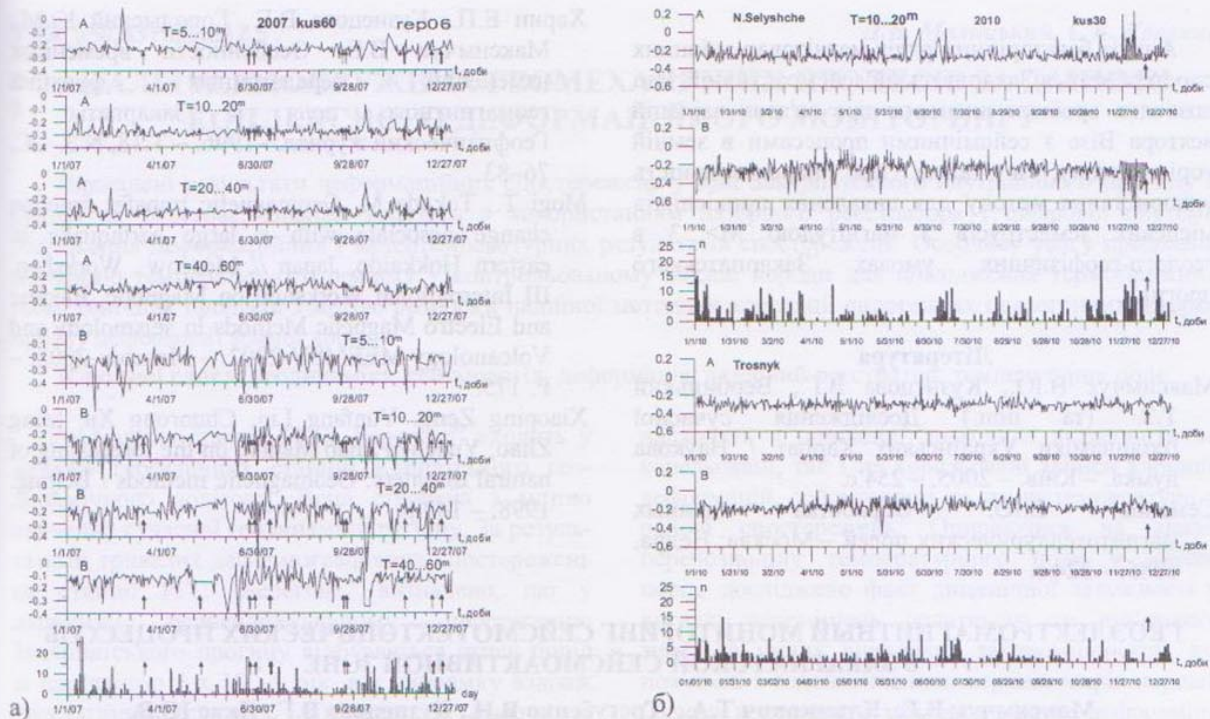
2007 kus60 rep06

A T=5...10$^m$
0
-0.1
-0.2
-0.3
-0.4
t, доби
1/1/07 4/1/07 6/30/07 9/28/07 12/27/07

A T=10...20$^m$
t, доби
1/1/07 4/1/07 6/30/07 9/28/07 12/27/07

A T=20...40$^m$
t, доби
1/1/07 4/1/07 6/30/07 9/28/07 12/27/07

A T=40...60$^m$
t, доби
1/1/07 4/1/07 6/30/07 9/28/07 12/27/07

B T=5...10$^m$
t, доби
1/1/07 4/1/07 6/30/07 9/28/07 12/27/07

B T=10...20$^m$
t, доби
1/1/07 4/1/07 6/30/07 9/28/07 12/27/07

B T=20...40$^m$
t, доби
1/1/07 4/1/07 6/30/07 9/28/07 12/27/07

B T=40...60$^m$
t, доби
1/1/07 4/1/07 6/30/07 9/28/07 12/27/07

20
10
0
day
1/1/07 4/1/07 6/30/07 9/28/07 12/27/07

а)

A N.Selyshche T=10...20$^m$ 2010 kus30
0.2
0
-0.2
-0.4
-0.6
t, доби
1/1/10 1/31/10 3/2/10 4/1/10 5/1/10 5/31/10 6/30/10 7/30/10 8/29/10 9/28/10 10/28/10 11/27/10 12/27/10

B
t, доби

n
20
15
10
5
0
t, доби

A Trosnyk
t, доби

B
t, доби

n
25
20
15
10
5
0
t, доби
01/01/10 01/31/10 03/02/10 04/01/10 05/01/10 05/31/10 06/30/10 07/30/10 08/29/10 09/28/10 10/28/10 11/27/10 12/27/10

б)